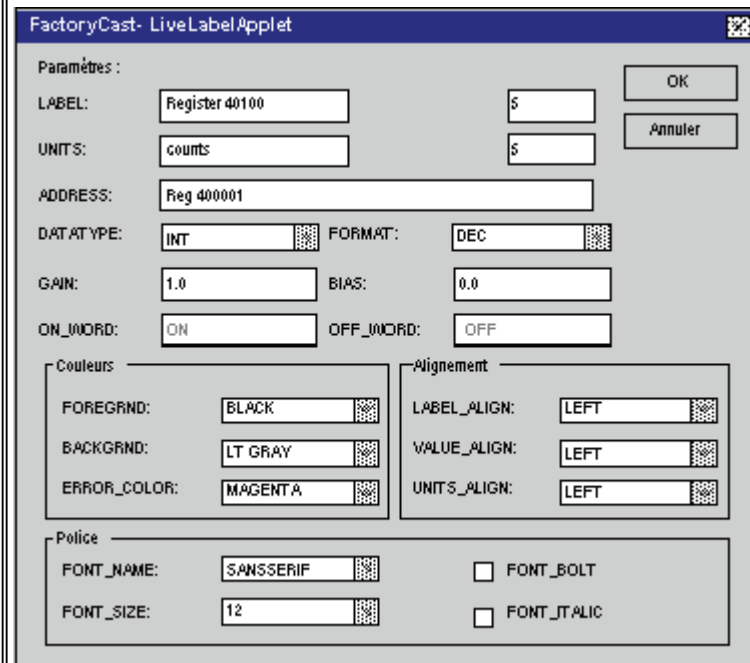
FactoryCast- LiveLabelApplet

Paramètres :

OK

Annuler

LABEL: Register 40100 5

UNITS: counts 5

ADDRESS: Reg 400001

DATATYPE: INT FORMAT: DEC

GAIN: 1.0 BIAS: 0.0

ON_WORD: ON OFF_WORD: OFF

Couleurs

FOREGRND: BLACK

BACKGRND: LT GRAY

ERROR_COLOR: MAGENTA

Alignement

LABEL_ALIGN: LEFT

VALUE_ALIGN: LEFT

UNITS_ALIGN: LEFT

Police

FONT_NAME: SANSSERIF

FONT_SIZE: 12

FONT_BOLT

FONT_ITALIC